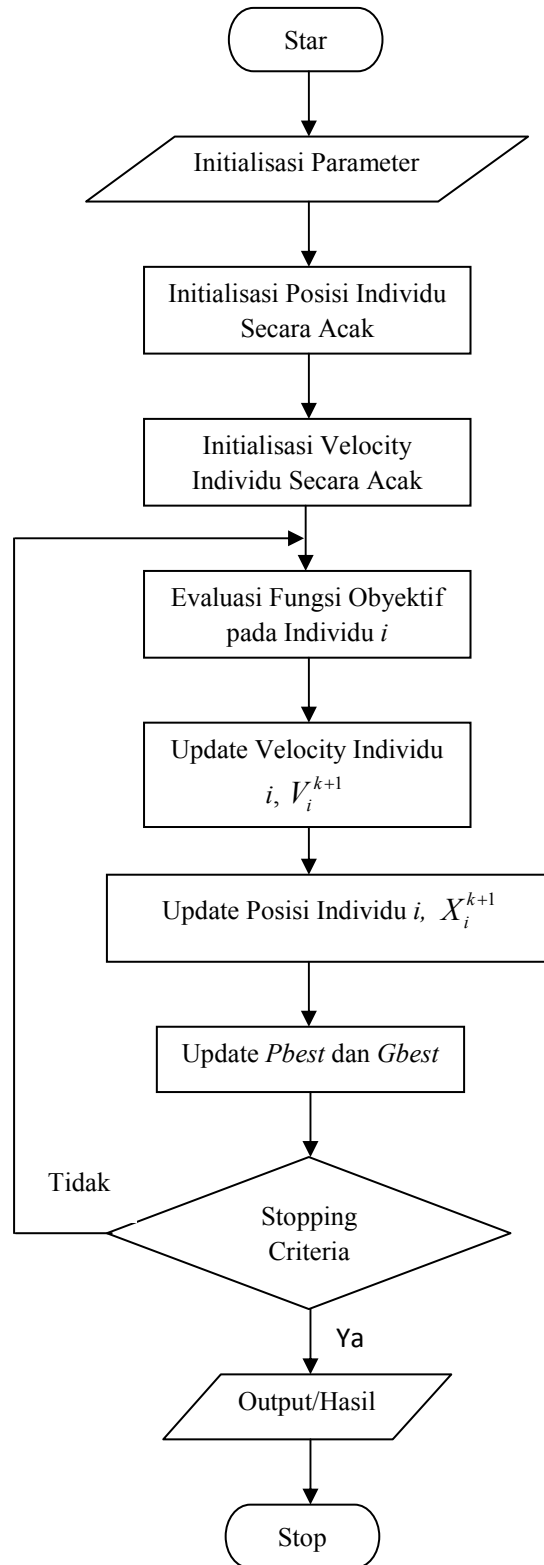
Star

Initialisasi Parameter

Initialisasi Posisi Individu Secara Acak

Initialisasi Velocity Individu Secara Acak

Evaluasi Fungsi Obyektif pada Individu *i*

Update Velocity Individu *i*, $V_i^{k+1}$

Update Posisi Individu *i*, $X_i^{k+1}$

Update *Pbest* dan *Gbest*

Tidak

Stopping Criteria

Ya

Output/Hasil

Stop